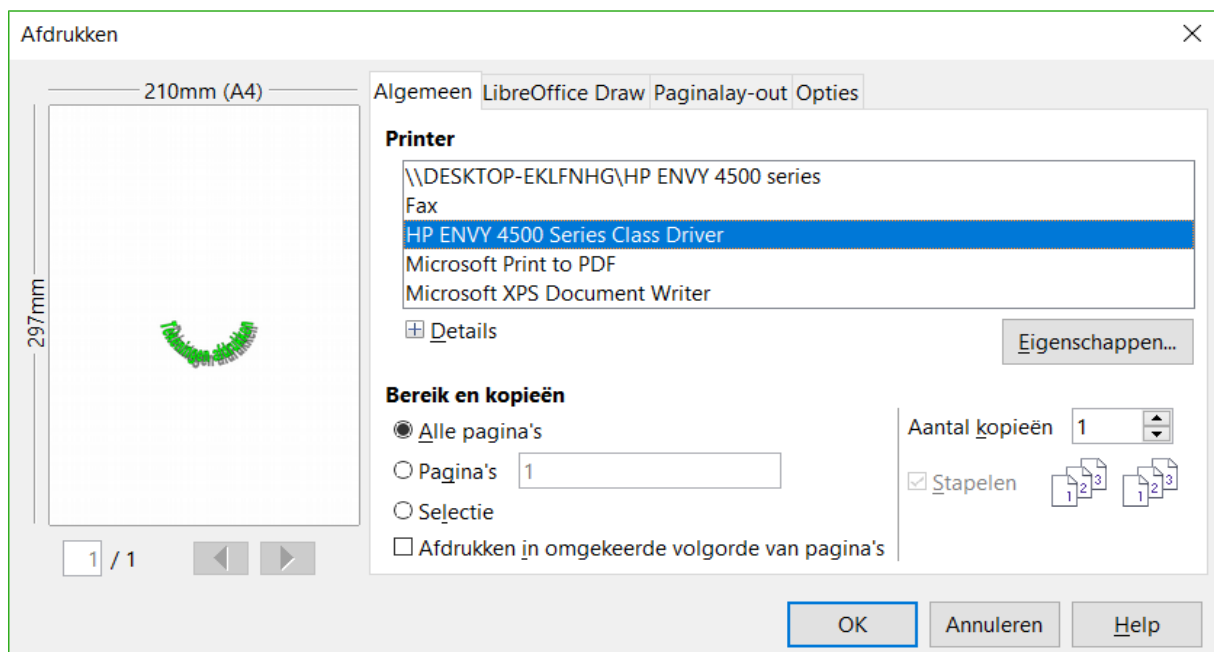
Afdrukken

210mm (A4)

297mm

Tekeningen afdrukken

1 / 1

Algemeen | LibreOffice Draw | Paginalay-out | Opties

Printer

\\DESKTOP-EKLFNHG\HP ENVY 4500 series
Fax
HP ENVY 4500 Series Class Driver
Microsoft Print to PDF
Microsoft XPS Document Writer

Details

Eigenschappen...

Bereik en kopieën

Alle pagina's

Pagina's 1

Selectie

Afdrukken in omgekeerde volgorde van pagina's

Aantal kopieën 1

Stapelen

1 2 3

1 2 3

OK

Annuleren

Help